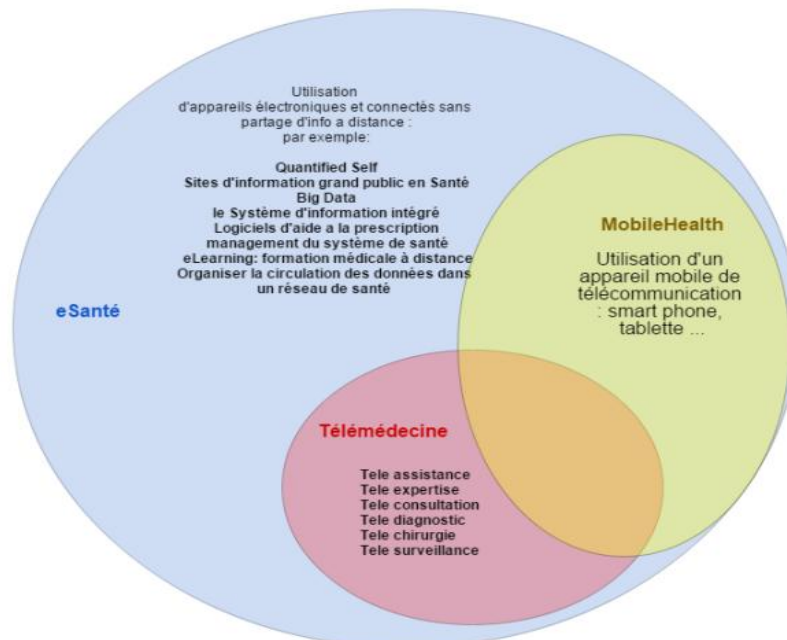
Utilisation d'appareils électroniques et connectés sans partage d'info a distance : par exemple:

Quantified Self
Sites d'information grand public en Santé
Big Data
le Système d'information intégré
Logiciels d'aide a la prescription
management du système de santé
eLearning: formation médicale à distance
Organiser la circulation des données dans un réseau de santé

MobileHealth

Utilisation d'un appareil mobile de télécommunication : smart phone, tablette ...

eSanté

Télémédecine

Tele assistance
Tele expertise
Tele consultation
Tele diagnostic
Tele chirurgie
Tele surveillance